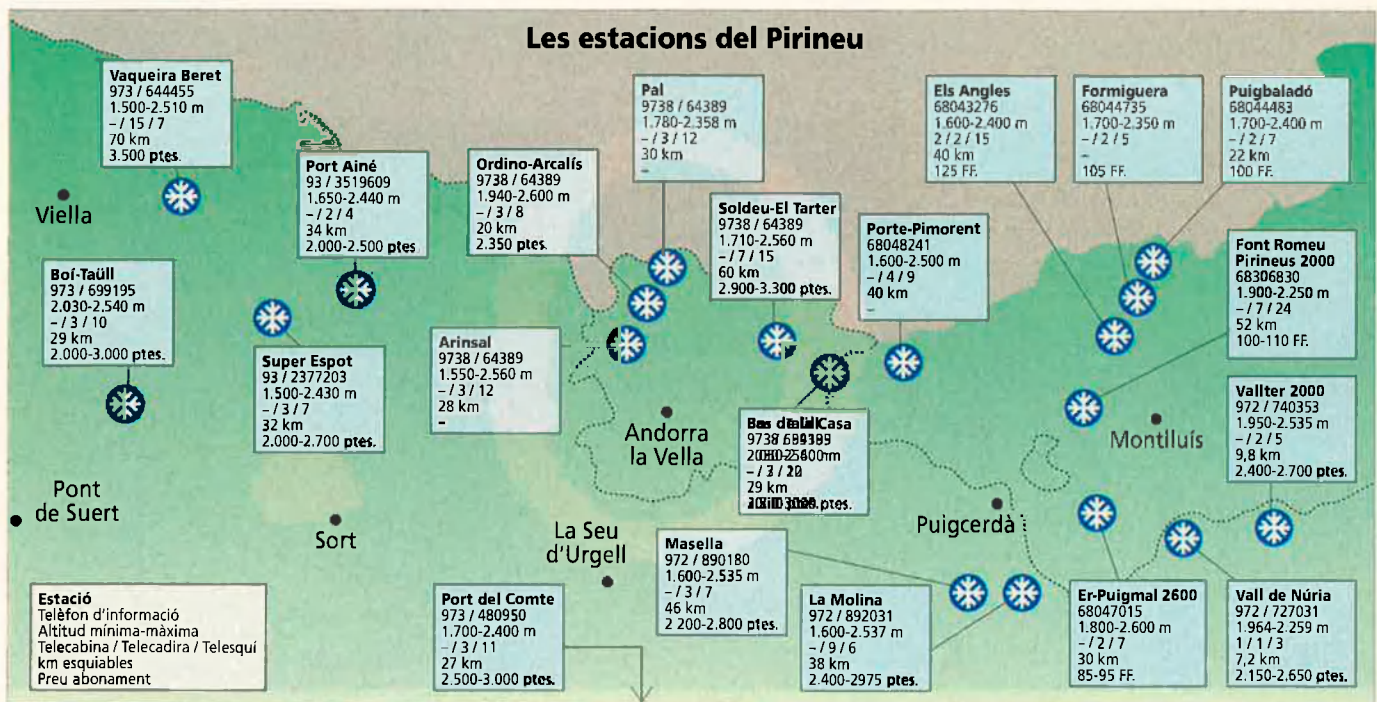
Les estacions del Pirineu

Vaqueira Beret
973 / 644455
1.500-2.510 m
– / 15 / 7
70 km
3.500 ptes.

Viella

Port Ainé
93 / 3519609
1.650-2.440 m
– / 2 / 4
34 km
2.000-2.500 ptes.

Ordino-Arcalís
9738 / 64389
1.940-2.600 m
– / 3 / 8
20 km
2.350 ptes.

Pal
9738 / 64389
1.780-2.358 m
– / 3 / 12
30 km
–

Soldeu-El Tarter
9738 / 64389
1.710-2.560 m
– / 7 / 15
60 km
2.900-3.300 ptes.

Els Angles
68043276
1.600-2.400 m
2 / 2 / 15
40 km
125 FF.

Formiguera
68044735
1.700-2.350 m
– / 2 / 5
–
105 FF.

Puigbaladó
68044483
1.700-2.400 m
– / 2 / 7
22 km
100 FF.

Porte-Pimorent
68048241
1.600-2.500 m
– / 4 / 9
40 km
–

Font Romeu Pirineus 2000
68306830
1.900-2.250 m
– / 7 / 24
52 km
100-110 FF.

Boí-Taüll
973 / 699195
2.030-2.540 m
– / 3 / 10
29 km
2.000-3.000 ptes.

Super Espot
93 / 2377203
1.500-2.430 m
– / 3 / 7
32 km
2.000-2.700 ptes.

Arinsal
9738 / 64389
1.550-2.560 m
– / 3 / 12
28 km
–

Andorra la Vella

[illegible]
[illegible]
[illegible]
– / 3 / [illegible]
29 km
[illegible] ptes.

Montlluís

Vallter 2000
972 / 740353
1.950-2.535 m
– / 2 / 5
9,8 km
2.400-2.700 ptes.

Pont de Suert

Sort

La Seu d'Urgell

Puigcerdà

Masella
972 / 890180
1.600-2.535 m
– / 3 / 7
46 km
2 200-2.800 ptes.

La Molina
972 / 892031
1.600-2.537 m
– / 9 / 6
38 km
2.400-2975 ptes.

Er-Puigmal 2600
68047015
1.800-2.600 m
– / 2 / 7
30 km
85-95 FF.

Vall de Núria
972 / 727031
1.964-2.259 m
1 / 1 / 3
7,2 km
2.150-2.650 ptes.

Estació
Telèfon d'informació
Altitud mínima-màxima
Telecabina / Telecadira / Telesquí
km esquiables
Preu abonament

Port del Comte
973 / 480950
1.700-2.400 m
– / 3 / 11
27 km
2.500-3.000 ptes.